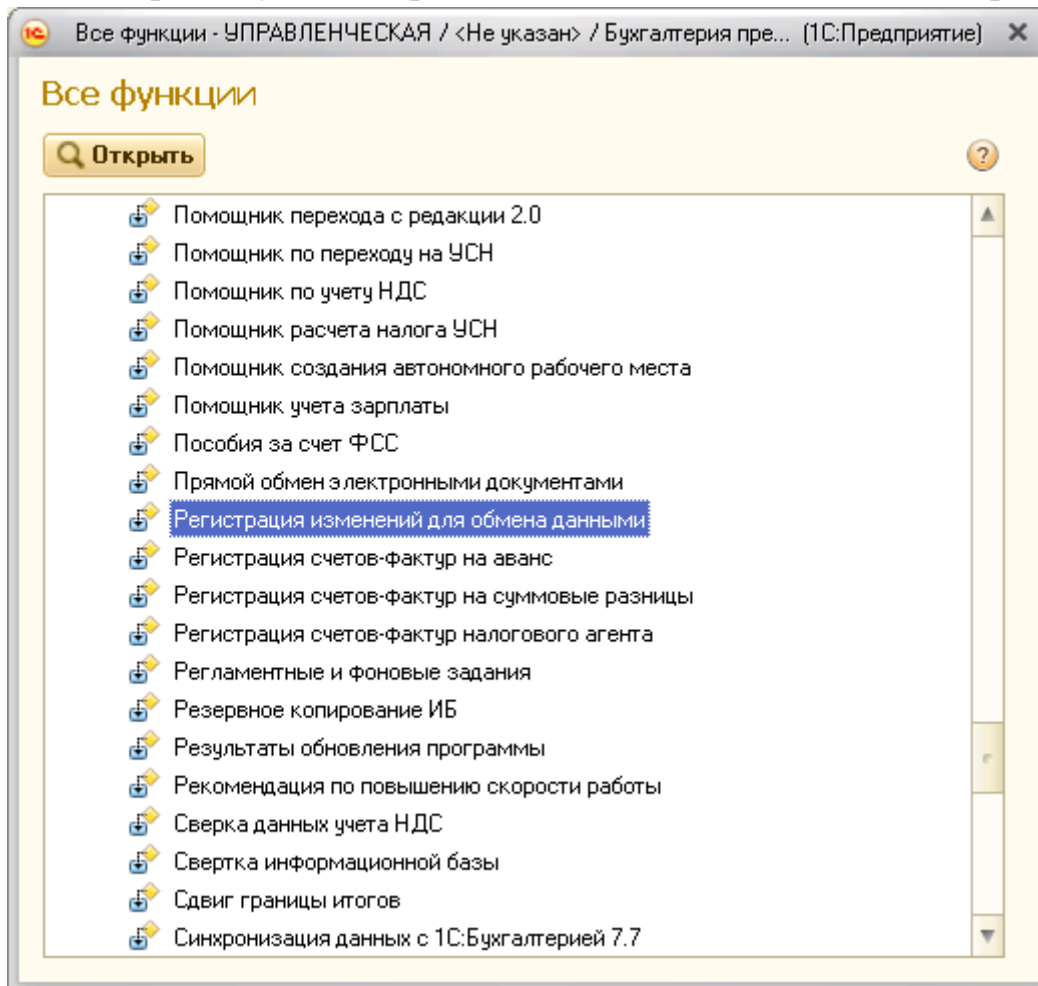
Все функции - УПРАВЛЕНЧЕСКАЯ / <Не указан> / Бухгалтерия пре... (1С:Предприятие)

Все функции

Открыть

Помощник перехода с редакции 2.0
Помощник по переходу на УСН
Помощник по учету НДС
Помощник расчета налога УСН
Помощник создания автономного рабочего места
Помощник учета зарплаты
Пособия за счет ФСС
Прямой обмен электронными документами
Регистрация изменений для обмена данными
Регистрация счетов-фактур на аванс
Регистрация счетов-фактур на суммовые разницы
Регистрация счетов-фактур налогового агента
Регламентные и фоновые задания
Резервное копирование ИБ
Результаты обновления программы
Рекомендация по повышению скорости работы
Сверка данных учета НДС
Свертка информационной базы
Сдвиг границы итогов
Синхронизация данных с 1С:Бухгалтерией 7.7